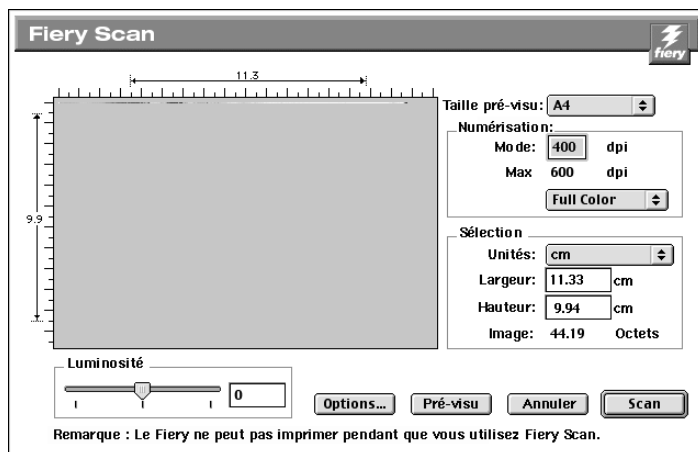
Fiery Scan

fiery

11.3

9.9

Taille pré-visu: A4

Numérisation:

Mode: 400 dpi

Max 600 dpi

Full Color

Sélection

Unités: cm

Largeur: 11.33 cm

Hauteur: 9.94 cm

Image: 44.19 Octets

Luminosité

0

Options... Pré-visu Annuler Scan

Remarque : Le Fiery ne peut pas imprimer pendant que vous utilisez Fiery Scan.